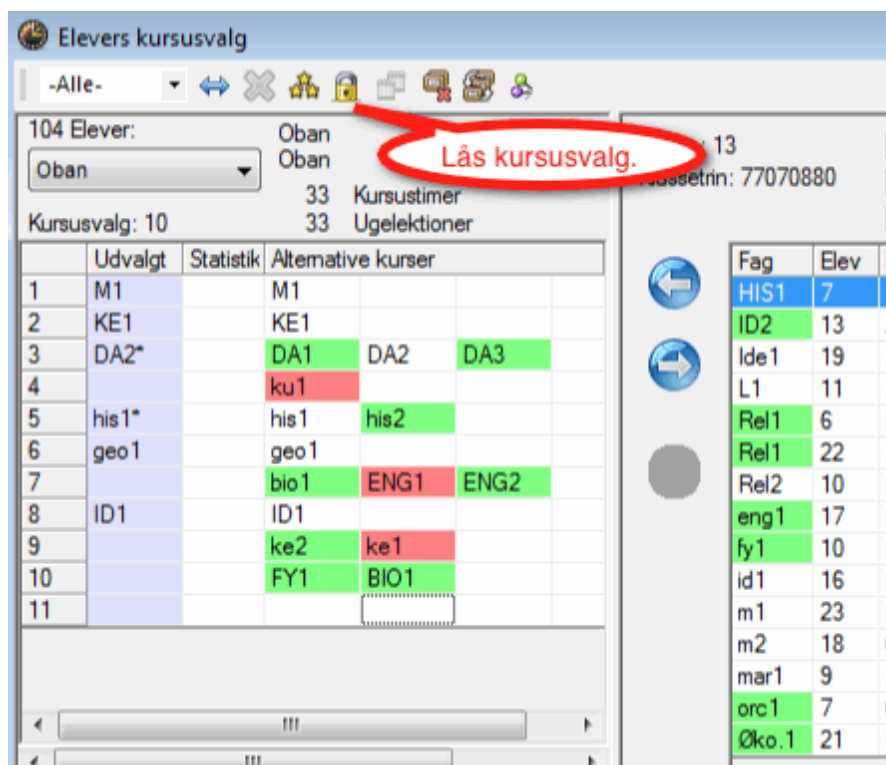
Elevers kursusvalg

-Alle-

104 Elever:
Oban
Oban
Oban
33 Kursustimer
33 Ugelektioner
Kursusvalg: 10

Lås kursusvalg.

13
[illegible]ssetrin: 77070880

| | Udvalgt | Statistik | Alternative kurser | | | |
|---|---|---|---|---|---|---|
| 1 | M1 | | M1 | | | |
| 2 | KE1 | | KE1 | | | |
| 3 | DA2* | | DA1 | DA2 | DA3 | |
| 4 | | | ku1 | | | |
| 5 | his1* | | his1 | his2 | | |
| 6 | geo1 | | geo1 | | | |
| 7 | | | bio1 | ENG1 | ENG2 | |
| 8 | ID1 | | ID1 | | | |
| 9 | | | ke2 | ke1 | | |
| 10 | | | FY1 | BIO1 | | |
| 11 | | | | | | |

| Fag | Elev |
|---|---|
| HIS1 | 7 |
| ID2 | 13 |
| Ide1 | 19 |
| L1 | 11 |
| Rel1 | 6 |
| Rel1 | 22 |
| Rel2 | 10 |
| eng1 | 17 |
| fy1 | 10 |
| id1 | 16 |
| m1 | 23 |
| m2 | 18 |
| mar1 | 9 |
| orc1 | 7 |
| Øko.1 | 21 |